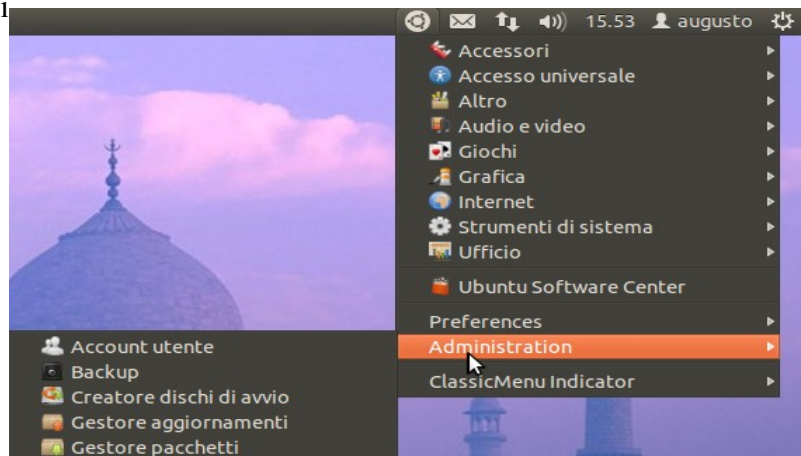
1

15.53 augusto

Accessori
Accesso universale
Altro
Audio e video
Giochi
Grafica
Internet
Strumenti di sistema
Ufficio

Ubuntu Software Center

Preferences
Administration

ClassicMenu Indicator

Account utente
Backup
Creatore dischi di avvio
Gestore aggiornamenti
Gestore pacchetti